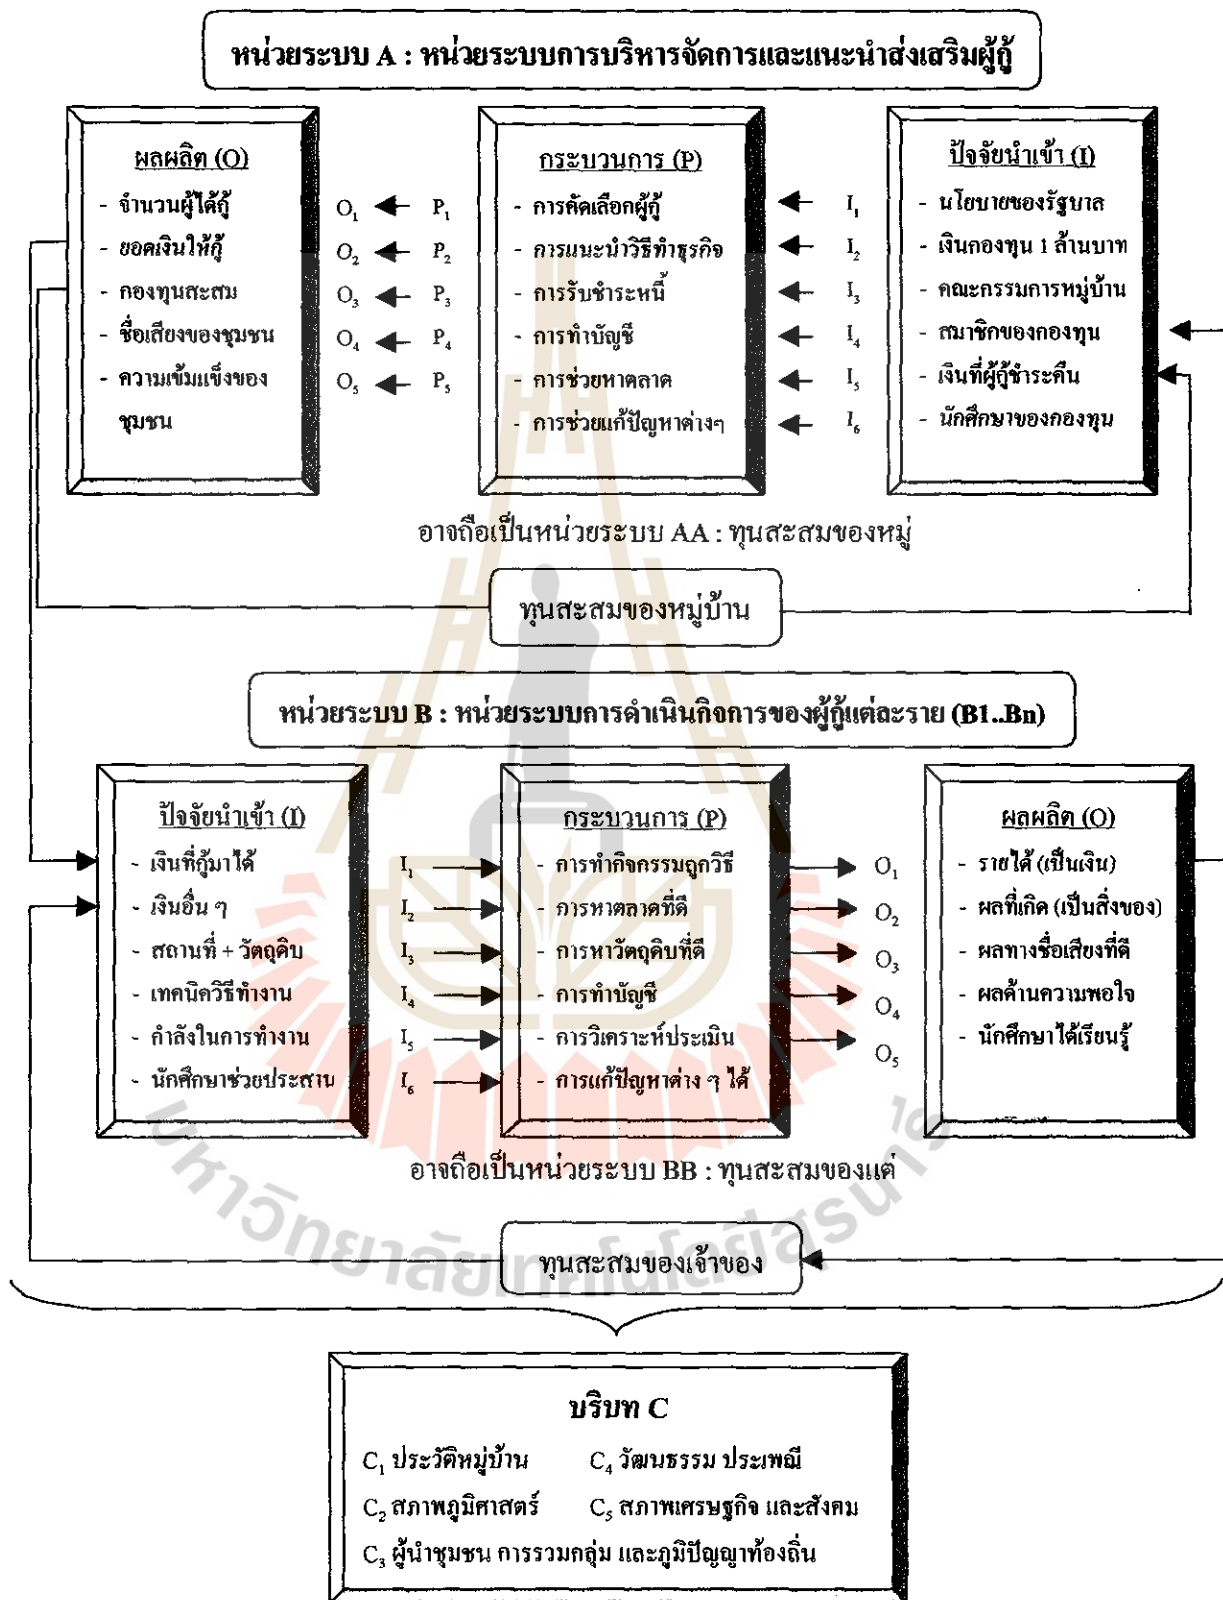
หน่วยระบบ A : หน่วยระบบการบริหารจัดการและแนะนำส่งเสริมผู้กู้

ผลผลิต (O)
- จำนวนผู้ได้กู้
- ยอดเงินให้กู้
- กองทุนสะสม
- ชื่อเสียงของชุมชน
- ความเข้มแข็งของชุมชน

$O_1$ $P_1$
$O_2$ $P_2$
$O_3$ $P_3$
$O_4$ $P_4$
$O_5$ $P_5$

กระบวนการ (P)
- การคัดเลือกผู้กู้
- การแนะนำวิธีทำธุรกิจ
- การรับชำระหนี้
- การทำบัญชี
- การช่วยหาตลาด
- การช่วยแก้ปัญหาต่างๆ

$I_1$
$I_2$
$I_3$
$I_4$
$I_5$
$I_6$

ปัจจัยนำเข้า (I)
- นโยบายของรัฐบาล
- เงินกองทุน 1 ล้านบาท
- คณะกรรมการหมู่บ้าน
- สมาชิกของกองทุน
- เงินที่ผู้กู้ชำระคืน
- นักศึกษาของกองทุน

อาจถือเป็นหน่วยระบบ AA : ทุนสะสมของหมู่

ทุนสะสมของหมู่บ้าน

หน่วยระบบ B : หน่วยระบบการดำเนินกิจการของผู้กู้แต่ละราย (B1..Bn)

ปัจจัยนำเข้า (I)
- เงินที่กู้มาได้
- เงินอื่น ๆ
- สถานที่ + วัตถุดิบ
- เทคนิควิธีทำงาน
- กำลังในการทำงาน
- นักศึกษาช่วยประสาน

$I_1$
$I_2$
$I_3$
$I_4$
$I_5$
$I_6$

กระบวนการ (P)
- การทำกิจกรรมถูกวิธี
- การหาตลาดที่ดี
- การหาวัตถุดิบที่ดี
- การทำบัญชี
- การวิเคราะห์ประเมิน
- การแก้ปัญหาต่าง ๆ ได้

$O_1$
$O_2$
$O_3$
$O_4$
$O_5$

ผลผลิต (O)
- รายได้ (เป็นเงิน)
- ผลที่เกิด (เป็นสิ่งของ)
- ผลทางชื่อเสียงที่ดี
- ผลด้านความพอใจ
- นักศึกษาได้เรียนรู้

อาจถือเป็นหน่วยระบบ BB : ทุนสะสมของแต่

ทุนสะสมของเจ้าของ

บริบท C
$C_1$ ประวัติหมู่บ้าน
$C_4$ วัฒนธรรม ประเพณี
$C_2$ สภาพภูมิศาสตร์
$C_5$ สภาพเศรษฐกิจ และสังคม
$C_3$ ผู้นำชุมชน การรวมกลุ่ม และภูมิปัญญาท้องถิ่น

มหาวิทยาลัยเทคโนโลยีสุรนารี